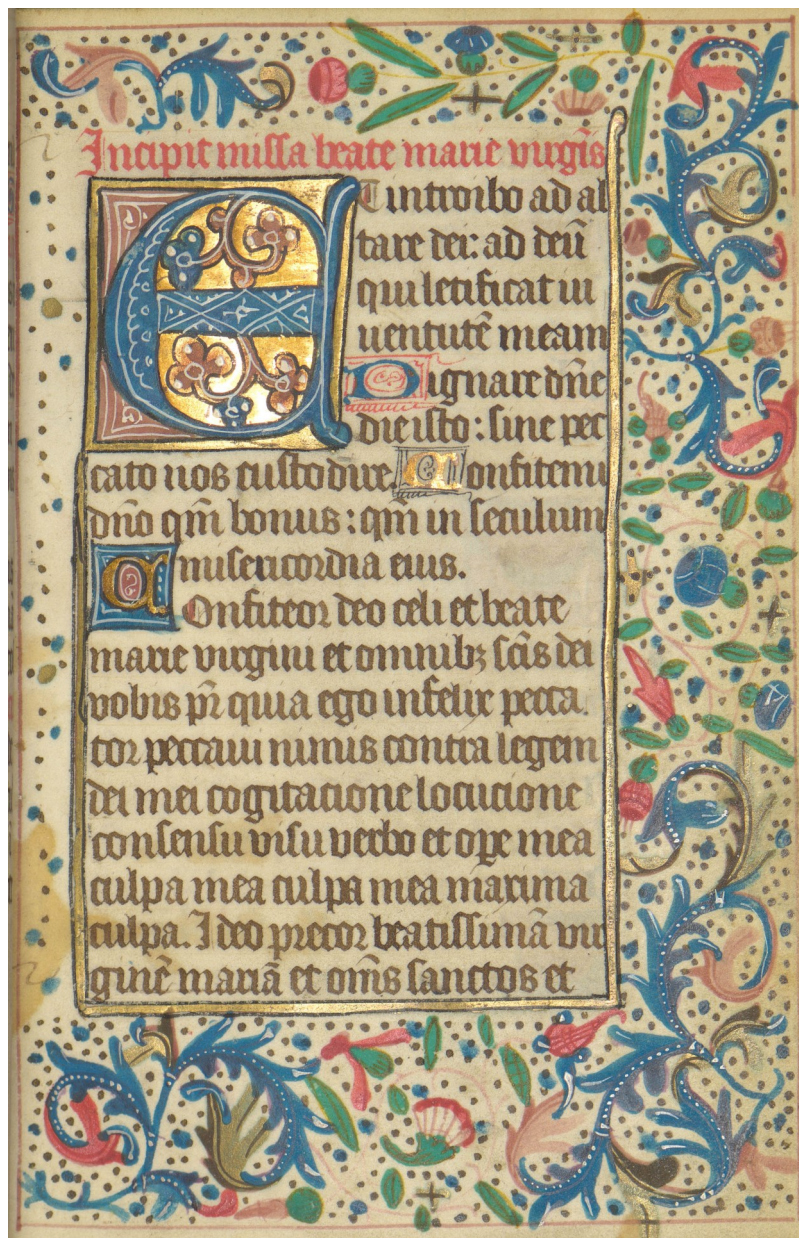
Incipit missa beate marie virgis

Et introibo ad altare dei: ad deum qui letificat iuuentutē meam. Dignare dn̄e die isto: sine peccato nos custodire. Confitemini dn̄o qm̄ bonus: qm̄ in seculum misericordia eius.

Confiteor deo celi et beate marie virgini et omnibꝫ sc̄is dei vobis pr̄ quia ego infelix peccator peccaui nimis contra legem dei mei cogitacione locucione consensu visu verbo et ope mea culpa mea culpa mea maxima culpa. Ideo precor beatissimā virginē mariā et oms̄ sanctos et